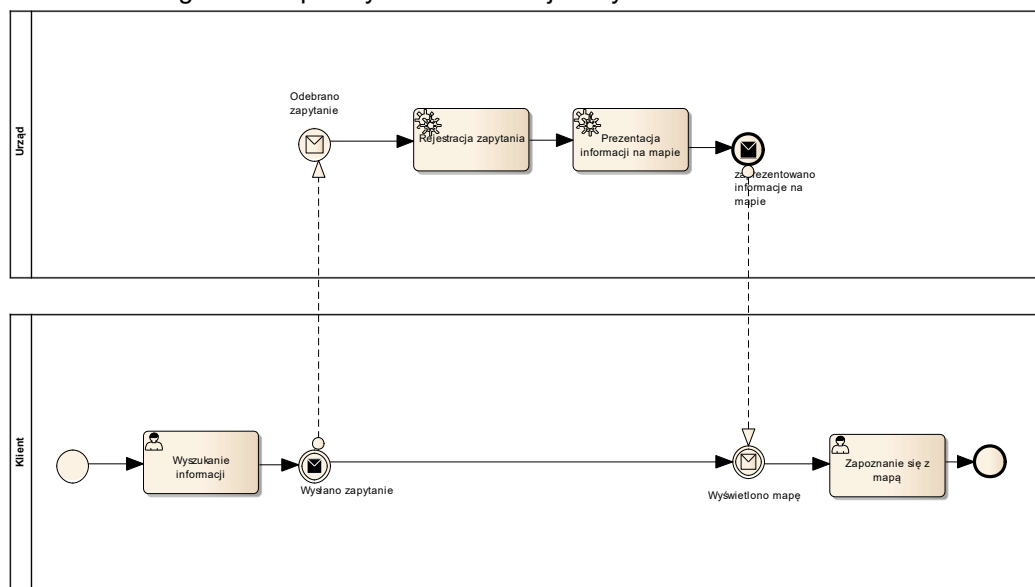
Urząd

Odebrano zapytanie

Rejestracja zapytania

Prezentacja informacji na mapie

zaprezentowano informacje na mapie

Klient

Wyszukanie informacji

Wysłano zapytanie

Wyświetlono mapę

Zapoznanie się z mapą